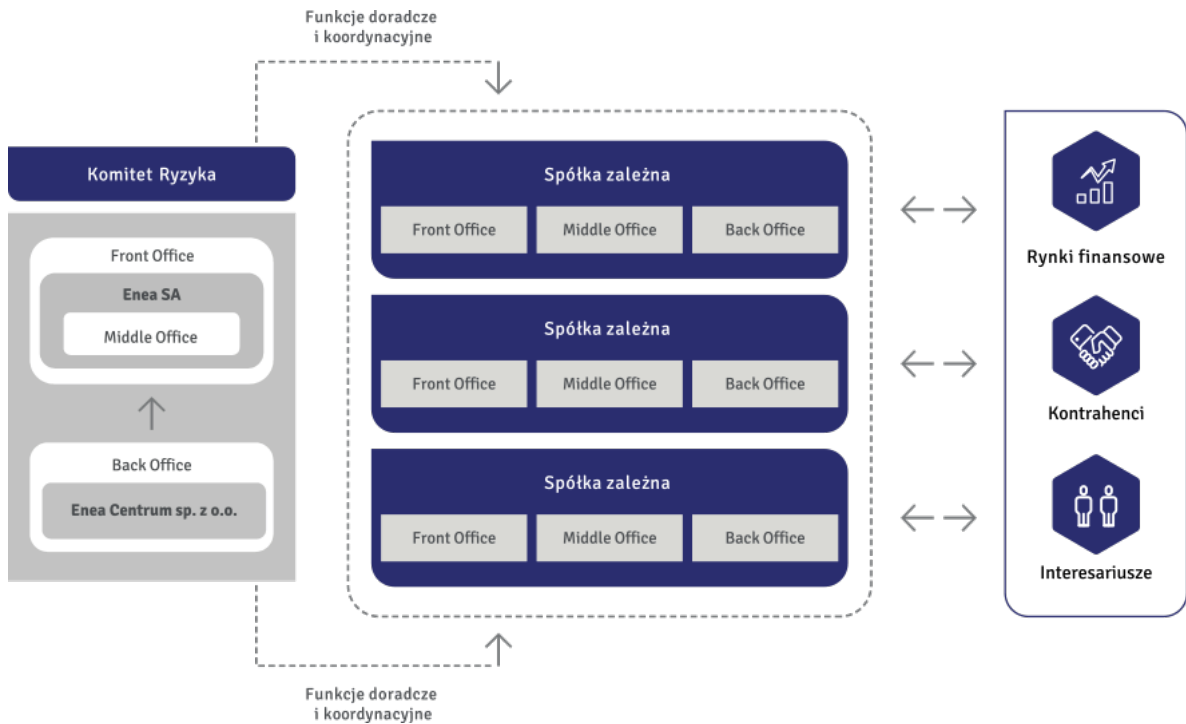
Funkcje doradcze
i koordynacyjne

Komitet Ryzyka

Front Office

Enea SA

Middle Office

Back Office

Enea Centrum sp. z o.o.

Spółka zależna

Front Office

Middle Office

Back Office

Spółka zależna

Front Office

Middle Office

Back Office

Spółka zależna

Front Office

Middle Office

Back Office

Rynki finansowe

Kontrahenci

Interesariusze

Funkcje doradcze
i koordynacyjne